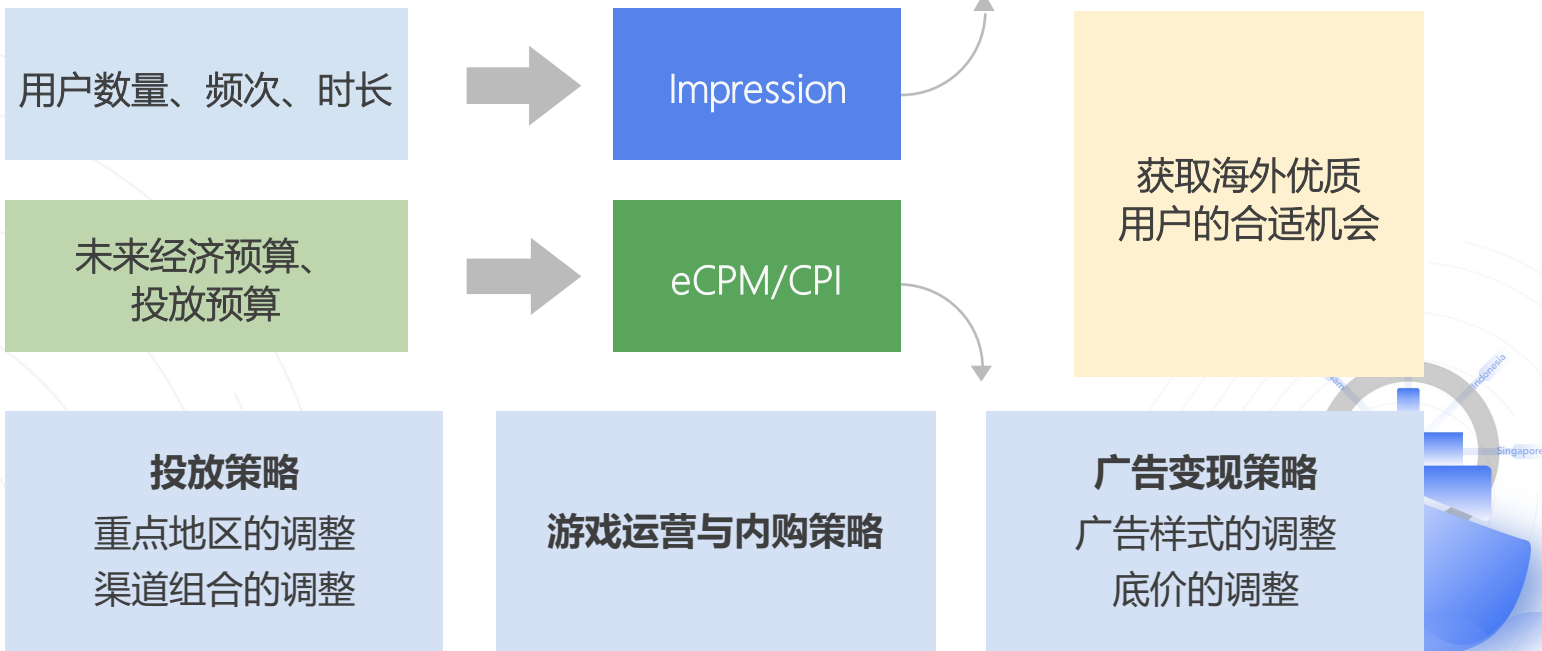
用户数量、频次、时长

Impression

获取海外优质用户的合适机会

未来经济预算、投放预算

eCPM/CPI

Indonesia

Singapore

**投放策略**
重点地区的调整
渠道组合的调整

**游戏运营与内购策略**

**广告变现策略**
广告样式的调整
底价的调整